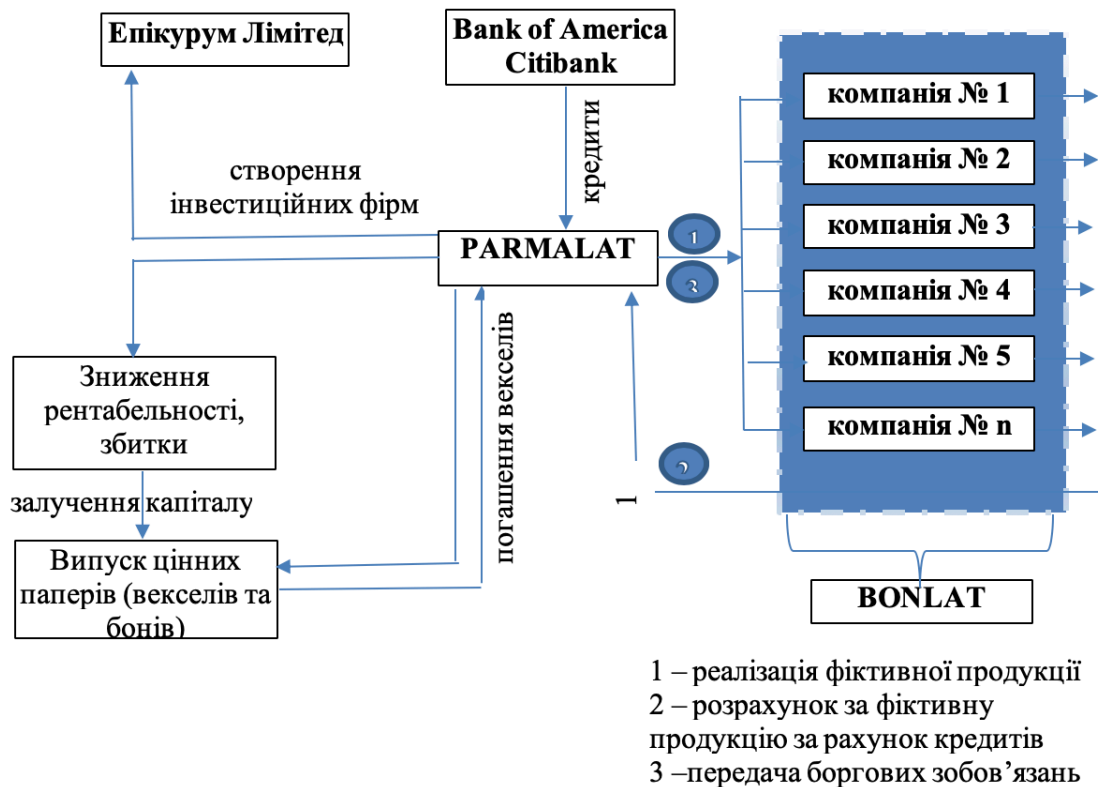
Епікурум Лімітед

Bank of America Citibank

кредити

створення інвестиційних фірм

PARMALAT

1

2

компанія № 1

компанія № 2

компанія № 3

компанія № 4

компанія № 5

компанія № n

Зниження рентабельності, збитки

погашення векселів

залучення капіталу

Випуск цінних паперів (векселів та бонів)

1

2

BONLAT

1 – реалізація фіктивної продукції
2 – розрахунок за фіктивну продукцію за рахунок кредитів
3 –передача боргових зобов’язань